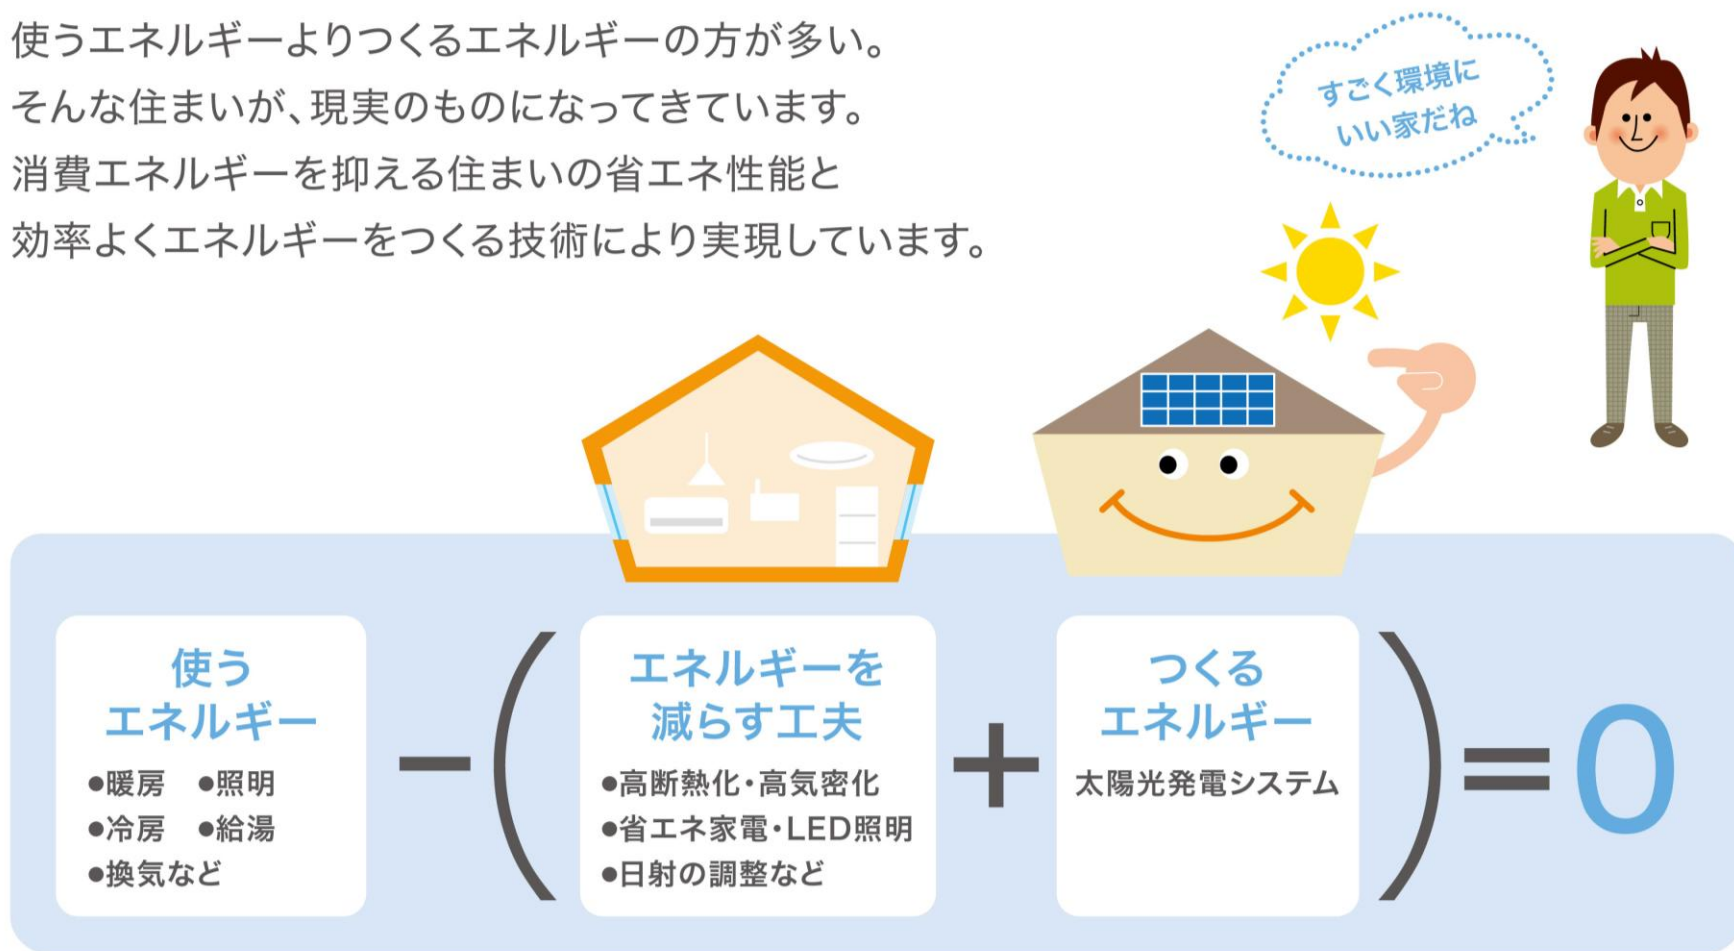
使うエネルギーよりつくるエネルギーの方が多い。
そんな住まいが、現実のものになってきています。
消費エネルギーを抑える住まいの省エネ性能と
効率よくエネルギーをつくる技術により実現しています。

すごく環境に
いい家だね

使う
エネルギー
●暖房　●照明
●冷房　●給湯
●換気など

−（

エネルギーを
減らす工夫
●高断熱化・高気密化
●省エネ家電・LED照明
●日射の調整など

＋

つくる
エネルギー
太陽光発電システム

）＝0